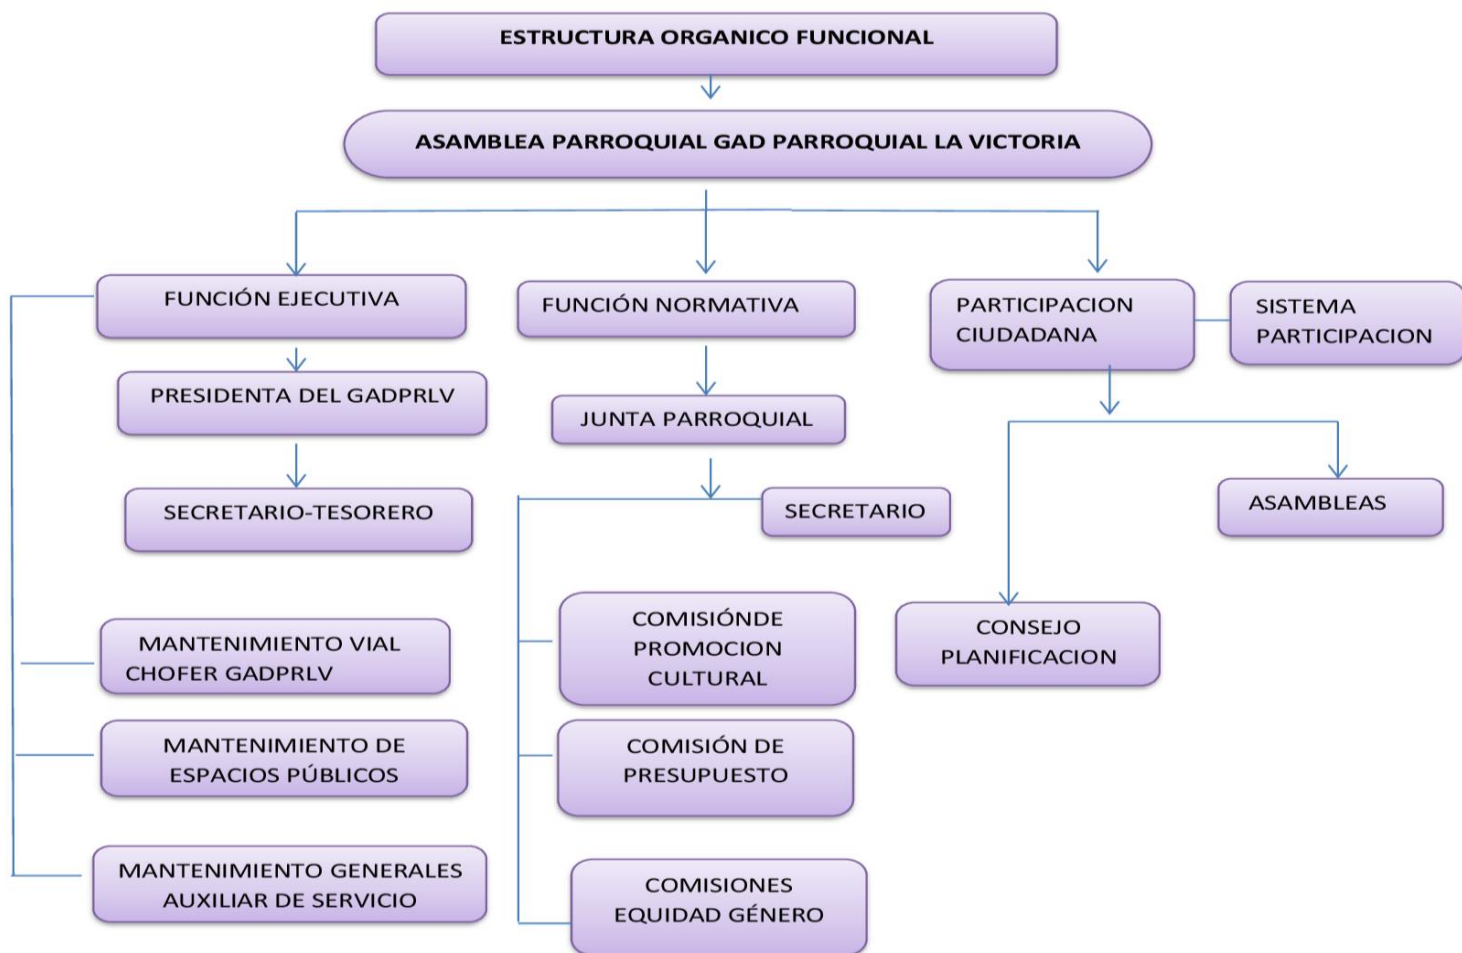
ESTRUCTURA ORGANICO FUNCIONAL

ASAMBLEA PARROQUIAL GAD PARROQUIAL LA VICTORIA

FUNCIÓN EJECUTIVA

PRESIDENTA DEL GADPRLV

SECRETARIO-TESORERO

MANTENIMIENTO VIAL CHOFER GADPRLV

MANTENIMIENTO DE ESPACIOS PÚBLICOS

MANTENIMIENTO GENERALES AUXILIAR DE SERVICIO

FUNCIÓN NORMATIVA

JUNTA PARROQUIAL

SECRETARIO

COMISIÓNDE PROMOCION CULTURAL

COMISIÓN DE PRESUPUESTO

COMISIONES EQUIDAD GÉNERO

PARTICIPACION CIUDADANA

SISTEMA PARTICIPACION

ASAMBLEAS

CONSEJO PLANIFICACION